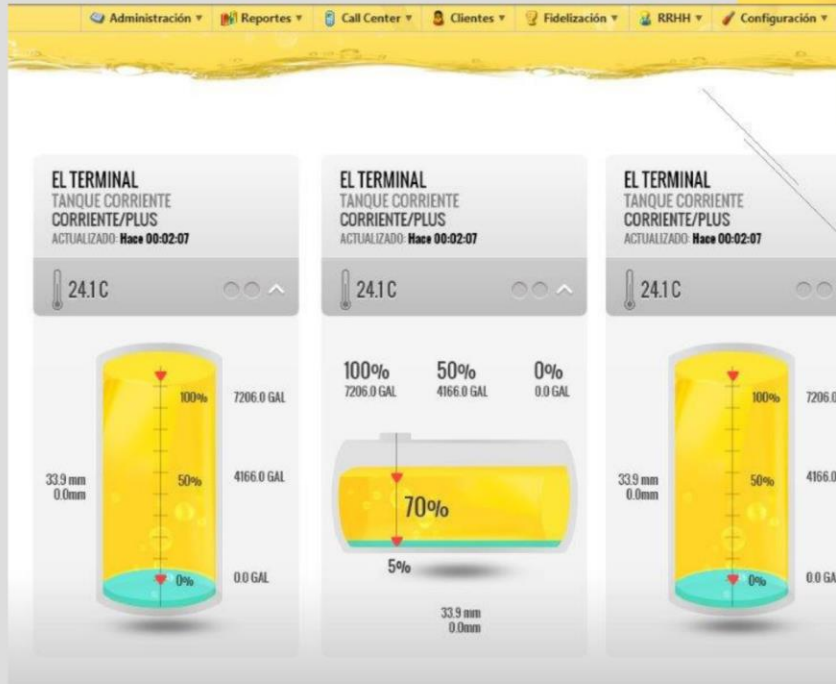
Administración ▾ Reportes ▾ Call Center ▾ Clientes ▾ Fidelización ▾ RRHH ▾ Configuración ▾

EL TERMINAL
TANQUE CORRIENTE
CORRIENTE/PLUS
ACTUALIZADO: Hace 00:02:07

24.1 C

100%
50%
0%
7206.0 GAL
4166.0 GAL
0.0 GAL
33.9 mm
0.0mm

EL TERMINAL
TANQUE CORRIENTE
CORRIENTE/PLUS
ACTUALIZADO: Hace 00:02:07

24.1 C

100%
7206.0 GAL
50%
4166.0 GAL
0%
0.0 GAL
70%
5%
33.9 mm
0.0mm

EL TERMINAL
TANQUE CORRIENTE
CORRIENTE/PLUS
ACTUALIZADO: Hace 00:02:07

24.1 C

100%
50%
0%
7206.0
4166.0
0.0 GA
33.9 mm
0.0mm